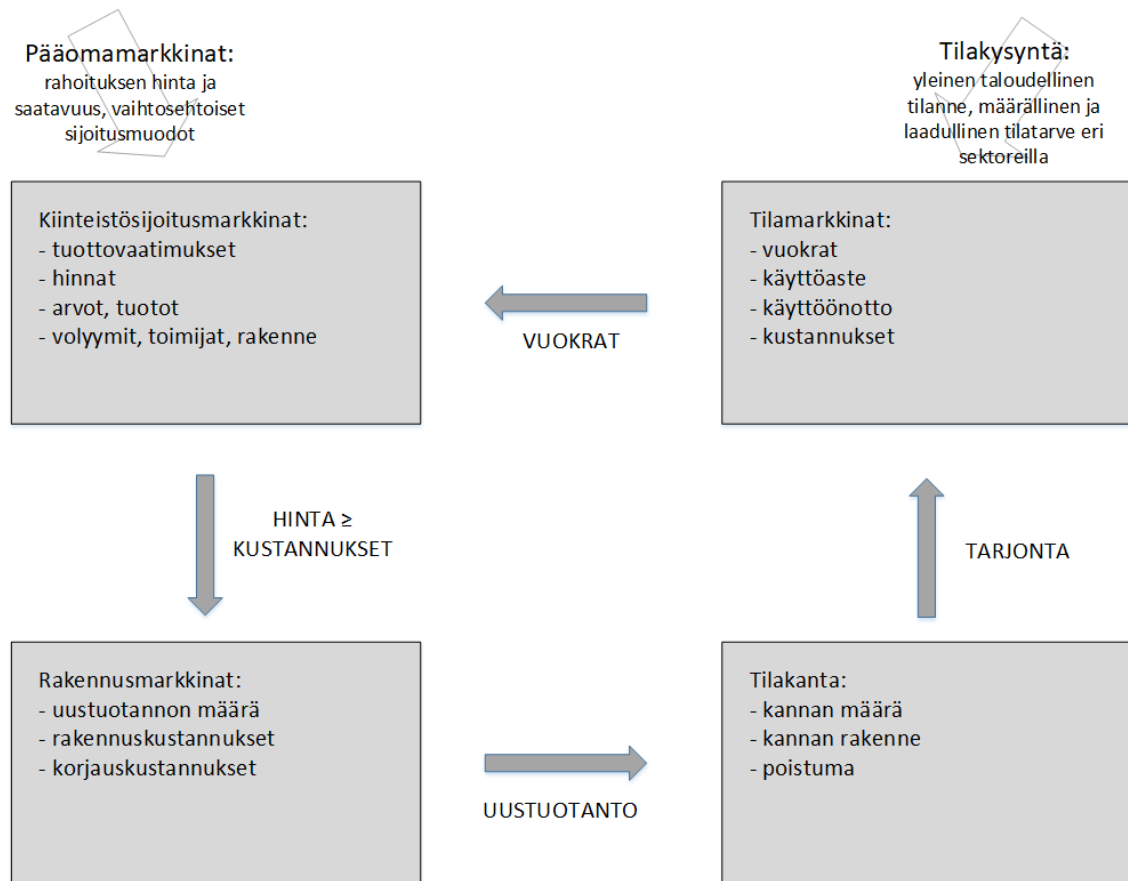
Pääomamarkkinat:
rahoituksen hinta ja saatavuus, vaihtoehtoiset sijoitusmuodot

Tilakysyntä:
yleinen taloudellinen tilanne, määrällinen ja laadullinen tilatarve eri sektoreilla

Kiinteistösijoitusmarkkinat:
- tuottovaatimukset
- hinnat
- arvot, tuotot
- volyymit, toimijat, rakenne

VUOKRAT

Tilamarkkinat:
- vuokrat
- käyttöaste
- käyttöönotto
- kustannukset

HINTA ≥ KUSTANNUKSET

TARJONTA

Rakennusmarkkinat:
- uustuotannon määrä
- rakennuskustannukset
- korjauskustannukset

UUSTUOTANTO

Tilakanta:
- kannan määrä
- kannan rakenne
- poistuma